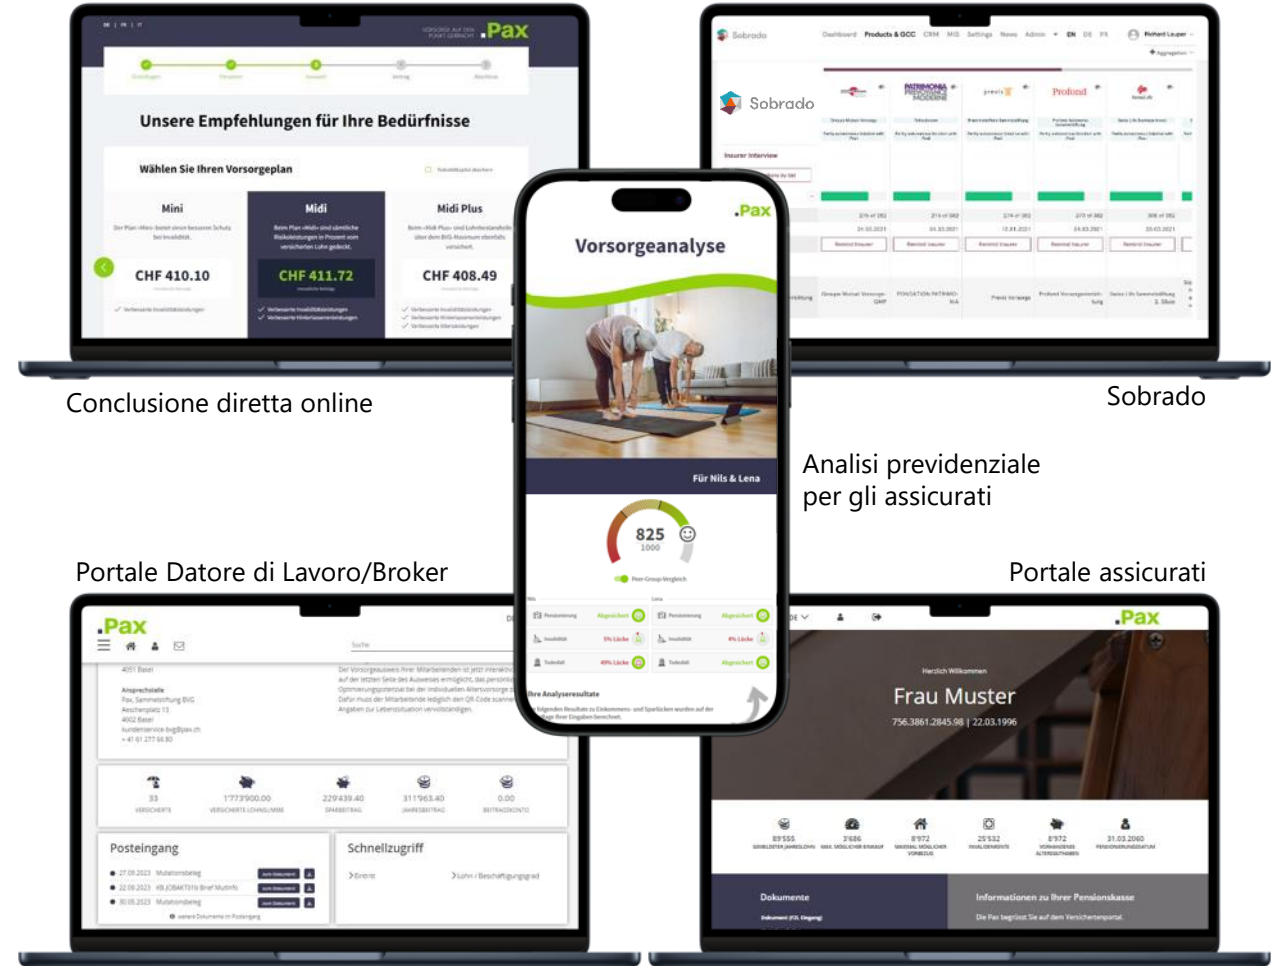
.Pax

Unsere Empfehlungen für Ihre Bedürfnisse

Wählen Sie Ihren Vorsorgeplan

Mini

CHF 410.10

Midi

CHF 411.72

Midi Plus

CHF 408.49

Conclusione diretta online

Sobrado

Dashboard Products & GCC CRM MIS Settings News Admin EN DE FR

Sobrado

Insurer Interview

Profond

Sobrado

.Pax

Vorsorgeanalyse

Für Nils & Lena

825
1000

Peer-Group-Vergleich

Abgesichert

Abgesichert

5% Lücke

4% Lücke

49% Lücke

Abgesichert

Ihre Analyseresultate

Analisi previdenziale per gli assicurati

Portale Datore di Lavoro/Broker

Portale assicurati

.Pax

Suche

4051 Basel

33

1'773'900.00

229'439.40

311'963.40

0.00

Posteingang

Schnellzugriff

Eintritt

Lohn / Beschäftigungsgrad

.Pax

Herzlich Willkommen

Frau Muster

756.3861.2845.98 | 22.03.1996

89'555

3'686

8'972

25'532

8'972

31.03.2060

Dokumente

Informationen zu Ihrer Pensionskasse